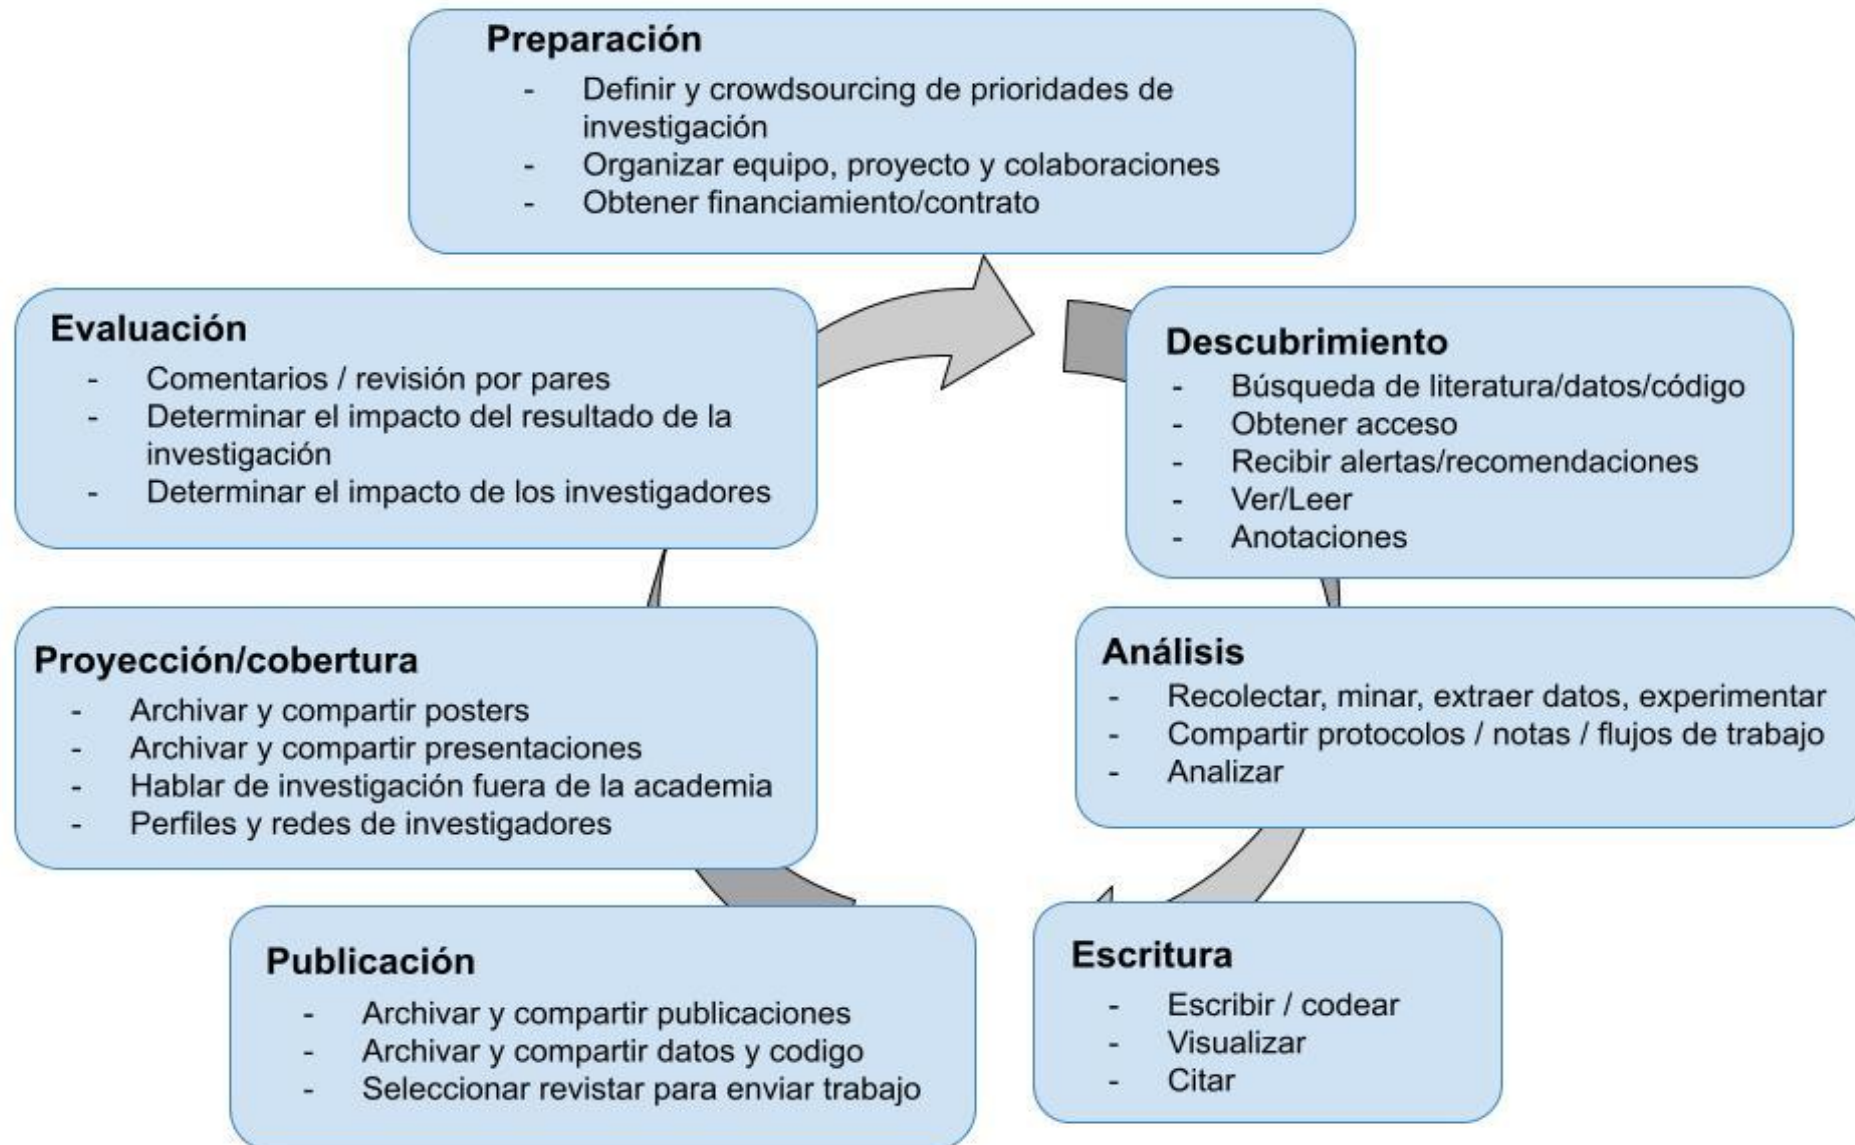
Preparación
- Definir y crowdsourcing de prioridades de investigación
- Organizar equipo, proyecto y colaboraciones
- Obtener financiamiento/contrato

Descubrimiento
- Búsqueda de literatura/datos/código
- Obtener acceso
- Recibir alertas/recomendaciones
- Ver/Leer
- Anotaciones

Análisis
- Recolectar, minar, extraer datos, experimentar
- Compartir protocolos / notas / flujos de trabajo
- Analizar

Escritura
- Escribir / codear
- Visualizar
- Citar

Publicación
- Archivar y compartir publicaciones
- Archivar y compartir datos y codigo
- Seleccionar revistar para enviar trabajo

Proyección/cobertura
- Archivar y compartir posters
- Archivar y compartir presentaciones
- Hablar de investigación fuera de la academia
- Perfiles y redes de investigadores

Evaluación
- Comentarios / revisión por pares
- Determinar el impacto del resultado de la investigación
- Determinar el impacto de los investigadores